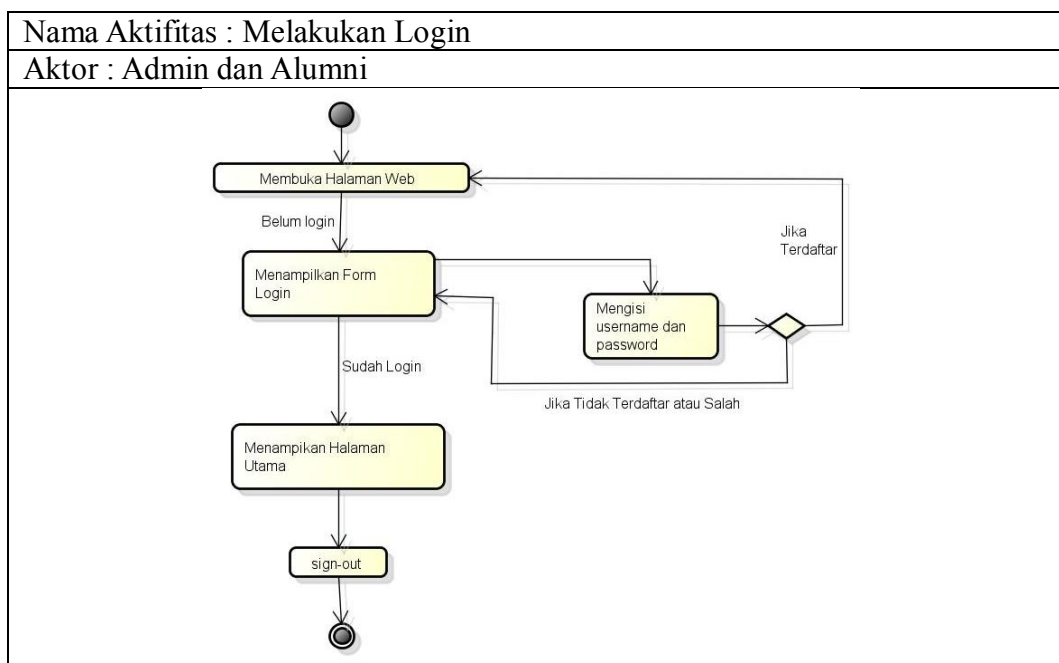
Nama Aktifitas : Melakukan Login

Aktor : Admin dan Alumni

Membuka Halaman Web

Belum login

Jika Terdaftar

Menampilkan Form Login

Mengisi username dan password

Sudah Login

Jika Tidak Terdaftar atau Salah

Menampikan Halaman Utama

sign-out